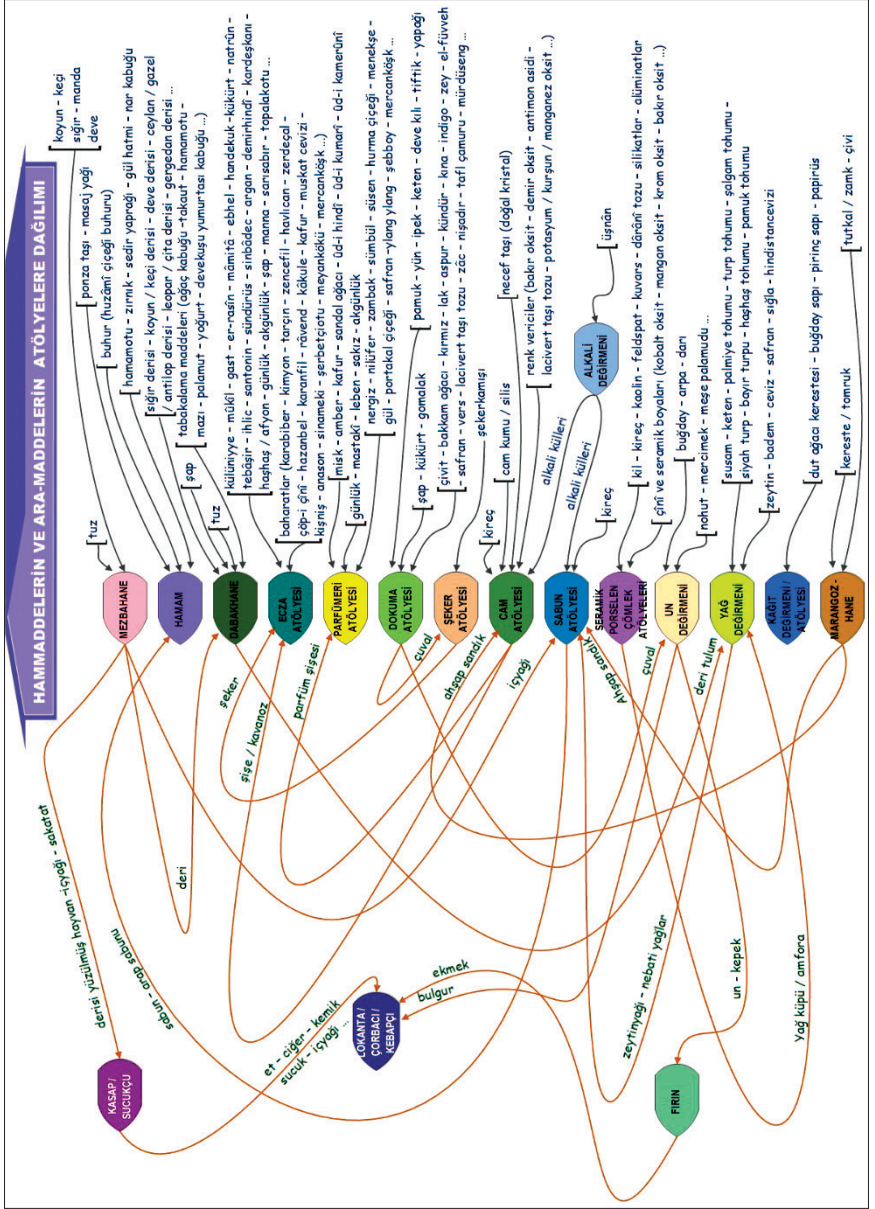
HAMMADDELERİN VE ARA-MADDELERİN ATÖLYELERE DAĞILIMI

koyun - keçi
sığır - manda
deve

ponza taşı - masaj yağı
buhur (huzâmî çiçeği buhuru)
hamamotu - zırnık - sedir yaprağı - gül hatmi - nar kabuğu
sığır derisi - koyun / keçi derisi - deve derisi - ceylan / gazel
antilop derisi - leopar / çita derisi - gergedan derisi ...
tabakalama maddeleri (ağaç kabuğu -takaut - hamamotu -
mazı - palamut - yoğurt - devekuşu yumurtası kabuğu ...)
külünyye - mükil - gast - er-rasîn - mâmîtâ - ebhel - handekuk-kükürt - natrûn -
tebâşir - ihlic - santonin - sündürüs - sinbâdec - argan - demirhindî - kardeşkanı -
haşhaş / afyon - günlük - akgünlük - şap - manna - sansabir - topalakotu ...
baharatlar (karabiber - kimyon - tarçın - zencefil - havlıcan - zerdeçal -
çöp-i çînî - hazanbel - karanfil - râvend - kâkule - kafur - muskat cevizi -
kişniş - anason - sinameki - şerbetçiotu - meyankökü - mercanköşk ...)
misk - amber - kafur - sandal ağacı - ûd-i hindî - ûd-i kumarî - ûd-i kamerûnî
günlük - mastakî - leben - sakız - akgünlük
nergiz - nilüfer - zambak - sümbül - süsen - hurma çiçeği - menekşe -
gül - portakal çiçeği - safran -ylang ylang - sebboy - mercanköşk ...
pamuk - yün - ipek - keten - deve kılı - tiftik - yapağı
şap - kükürt - gomalak
çivit - bakkam ağacı - kırmız - lak - aspur - kündür - kına - indigo - zey - el-füvveh
- safran - vers - lacivert taşı tozu - zâc - nişadır - tafl çamuru - mürdüseng ...
şekerkamışı
necef taşı (doğal kristal)
cam kumu / silis
renk vericiler (bakır oksit - demir oksit - antimon asidi -
lacivert taşı tozu - potasyum / kurşun / manganez oksit ...)
alkali külleri
alkali külleri
üşnân
ALKALİ DEĞİRMENİ
kireç
kil - kireç - kaolin - feldspat - kuvars - dârânî tozu - silikatlar - alüminatlar
çînî ve seramik boyaları (kobalt oksit - mangan oksit - krom oksit - bakır oksit ...)
buğday - arpa - darı
nohut - mercimek - meşe palamudu ...
susam - keten - palmiye tohumu - turp tohumu - şalgam tohumu -
siyah turp - bayır turpu - haşhaş tohumu - pamuk tohumu
zeytin - badem - ceviz - safran - sığla - hindistancevizi
dut ağacı kerestesi - buğday sapı - pirinç sapı - papirüs
kereste / tomruk
tutkal / zamk - çivi

tuz
şap
tuz
kireç

MEZBAHANE
HAMAM
DABAKHANE
ECZA ATÖLYESİ
PARFÜMERİ ATÖLYESİ
DOKUMA ATÖLYESİ
ŞEKER ATÖLYESİ
CAM ATÖLYESİ
SABUN ATÖLYESİ
SERAMİK PORSELEN ÇÖMLEK ATÖLYELERİ
UN DEĞİRMENİ
YAĞ DEĞİRMENİ
KAĞIT DEĞİRMENİ / ATÖLYESİ
MARANGOZ-HANE

şeker
şişe / kavanoz
parfüm şişesi
çuval
ahşap sandık
ahşap sandık
içyağı
ahşap sandık
çuval
deri tulum
deri
derisi yüzülmüş hayvan -içyağı - sakatat
sabun - ahşap sandık
ekmek
bulgur
et - ciğer - kemik
sucuk - içyağı ...
zeytinyağı - nebati yağlar
un - kepek
Yağ küpü / amfora

LOKANTA / ÇORBACI / KEBAPÇI
KASAP / SUCUKÇU
FIRIN